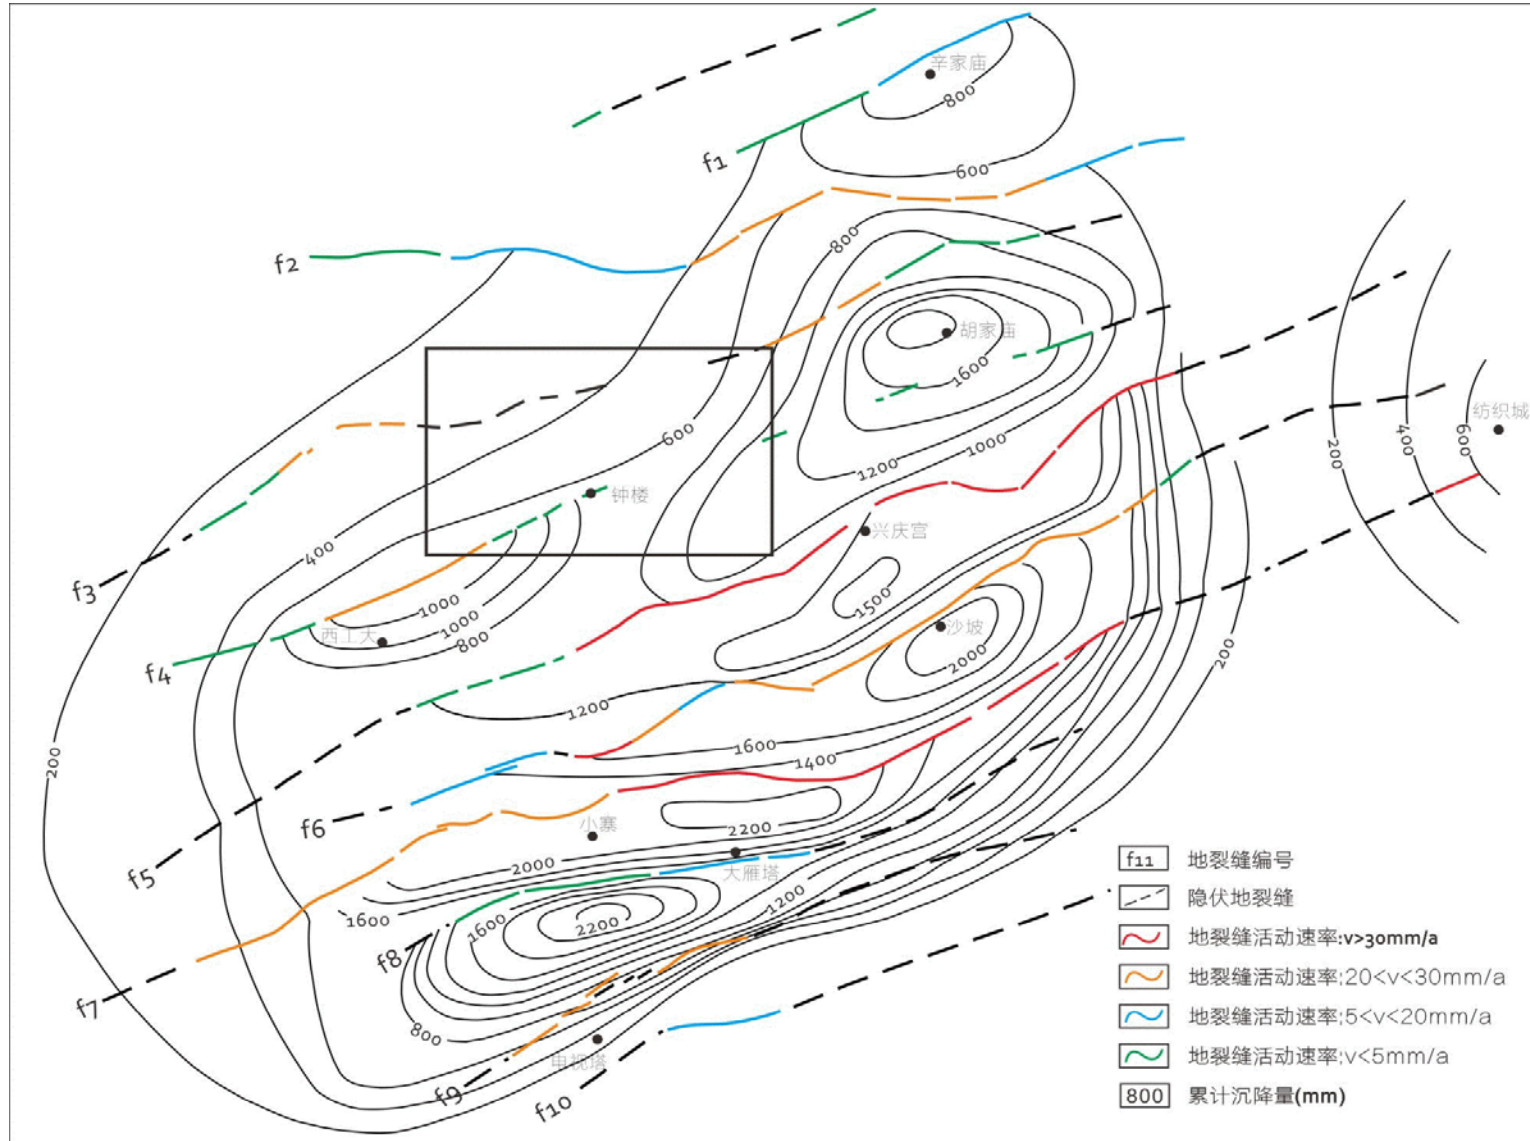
辛家庙
800
600
f1
f2
800
胡家庙
1600
1000
1200
600
钟楼
兴庆宫
纺织城
200
400
600
f3
400
1000
1000
800
西工大
1500
沙坡
2000
f4
1200
1600
1400
200
200
f6
f5
2200
小寨
2000
大雁塔
1600
1600
2200
1200
f8
f7
800
电视塔
f9
f10

| | |
|---|---|
| $f_{11}$ | 地裂缝编号 |
| | 隐伏地裂缝 |
| | 地裂缝活动速率:v>30mm/a |
| | 地裂缝活动速率:20<v<30mm/a |
| | 地裂缝活动速率:5<v<20mm/a |
| | 地裂缝活动速率:v<5mm/a |
| 800 | 累计沉降量(mm) |